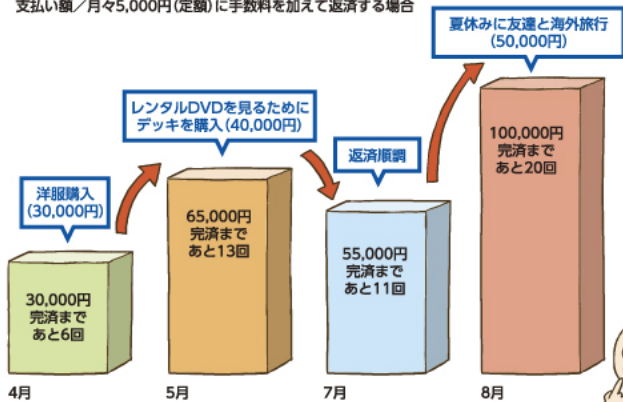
支払い額／月々5,000円（定額）に手数料を加えて返済する場合

洋服購入
（30,000円）

30,000円
完済まで
あと6回

4月

レンタルDVDを見るために
デッキを購入（40,000円）

65,000円
完済まで
あと13回

5月

返済順調

55,000円
完済まで
あと11回

7月

夏休みに友達と海外旅行
（50,000円）

100,000円
完済まで
あと20回

8月